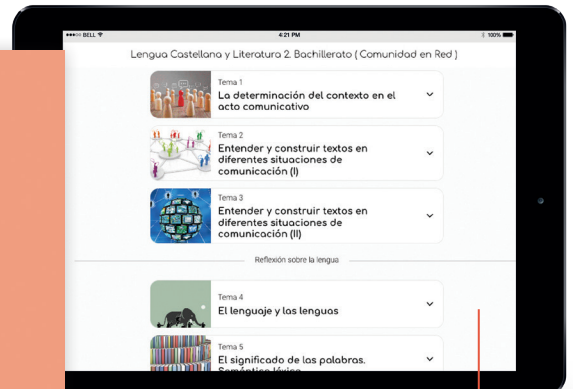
●●●○○ BELL

4:21 PM

100%

Lengua Castellana y Literatura 2. Bachillerato ( Comunidad en Red )

Tema 1
La determinación del contexto en el acto comunicativo

Tema 2
Entender y construir textos en diferentes situaciones de comunicación (I)

Tema 3
Entender y construir textos en diferentes situaciones de comunicación (II)

Reflexión sobre la lengua

Tema 4
El lenguaje y las lenguas

Tema 5
El significado de las palabras. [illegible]